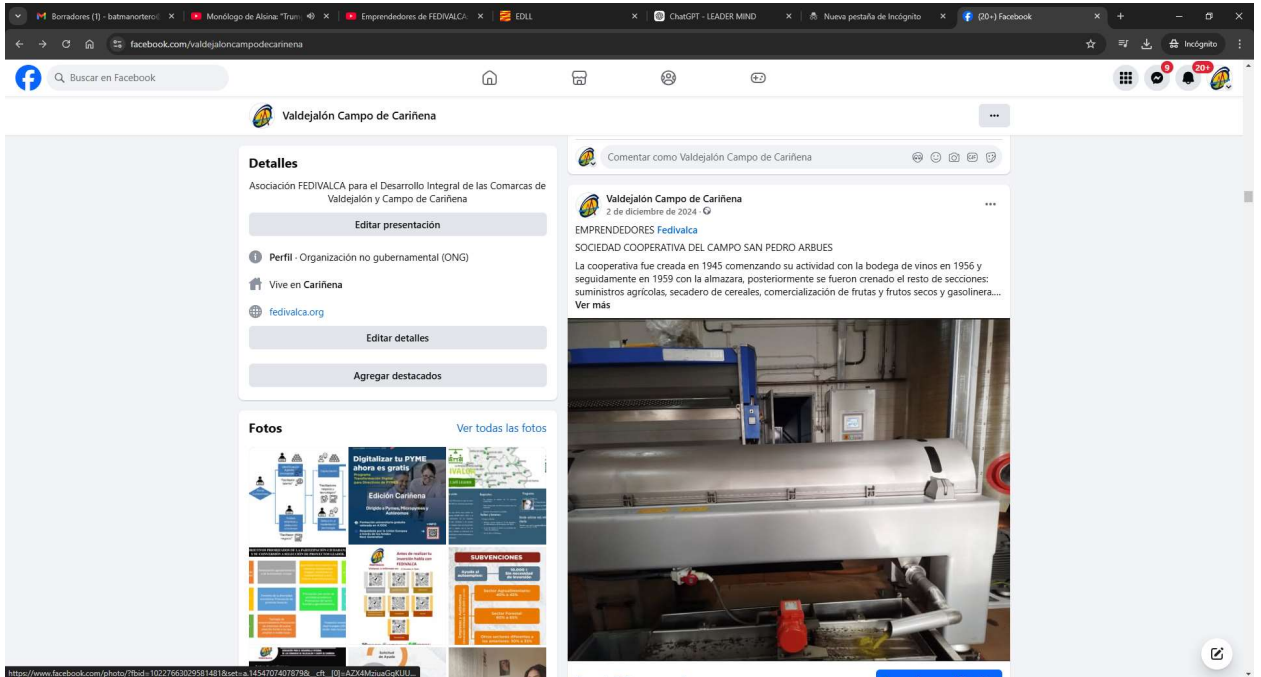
Borradores (1) - batmanortero5 ×
Monólogo de Alsina: "Trum ×
Emprendedores de FEDIVALCA ×
EDLL
ChatGPT - LEADER MIND ×
Nueva pestaña de Incógnito ×
(20+) Facebook ×

facebook.com/valdejaloncampodecarinena
Incógnito

Buscar en Facebook

9
20+

Valdejalón Campo de Cariñena
...

Detalles
Asociación FEDIVALCA para el Desarrollo Integral de las Comarcas de Valdejalón y Campo de Cariñena
Editar presentación
Perfil · Organización no gubernamental (ONG)
Vive en Cariñena
fedivalca.org
Editar detalles
Agregar destacados

Fotos
Ver todas las fotos

Digitalizar tu PYME ahora es gratis
Edición Cariñena
SUBVENCIONES

Comentar como Valdejalón Campo de Cariñena

Valdejalón Campo de Cariñena
2 de diciembre de 2024 ·
...
EMPRENDEDORES Fedivalca
SOCIEDAD COOPERATIVA DEL CAMPO SAN PEDRO ARBUES
La cooperativa fue creada en 1945 comenzando su actividad con la bodega de vinos en 1956 y seguidamente en 1959 con la almazara, posteriormente se fueron crenado el resto de secciones: suministros agrícolas, secadero de cereales, comercialización de frutas y frutos secos y gasolinera.... Ver más

https://www.facebook.com/photo/?fbid=10227663029581481&set=a.1454707407879&__cft__[0]=AZX4MziuaGqKUU...